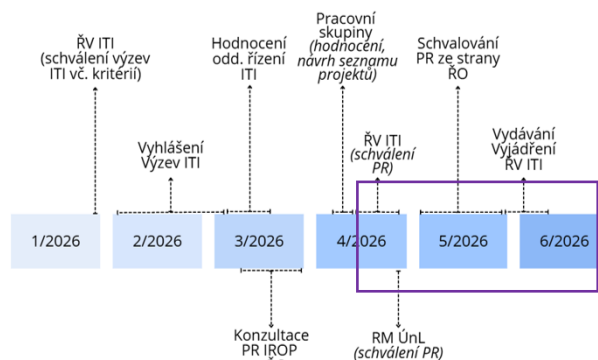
ŘV ITI
(schválení výzev ITI vč. kritérií)

Hodnocení odd. řízení ITI

Pracovní skupiny
(hodnocení, návrh seznamu projektů)

Schvalování PR ze strany ŘO

Vyhlášení Výzev ITI

ŘV ITI
(schválení PR)

Vydávání Vyjádření ŘV ITI

1/2026

2/2026

3/2026

4/2026

5/2026

6/2026

Konzultace PR IROP

RM ÚnL
(schválení PR)